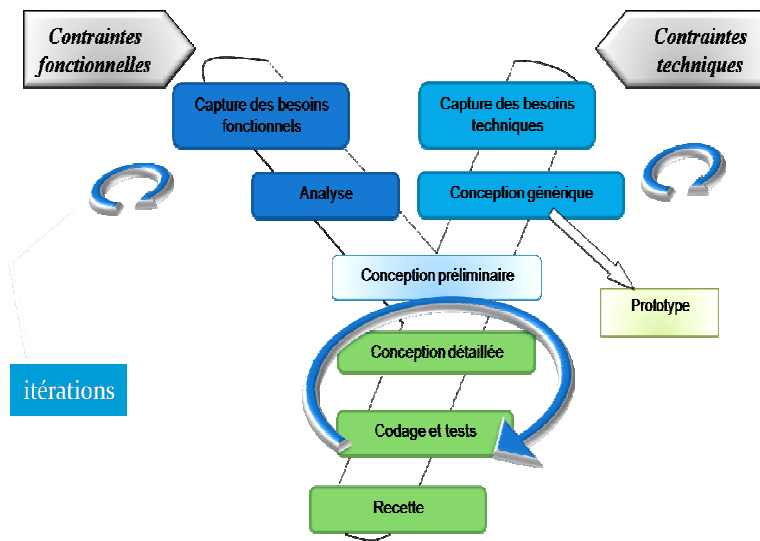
Contraintes fonctionnelles

Contraintes techniques

Capture des besoins fonctionnels

Capture des besoins techniques

Analyse

Conception générique

Conception préliminaire

Prototype

Conception détaillée

itérations

Codage et tests

Recette